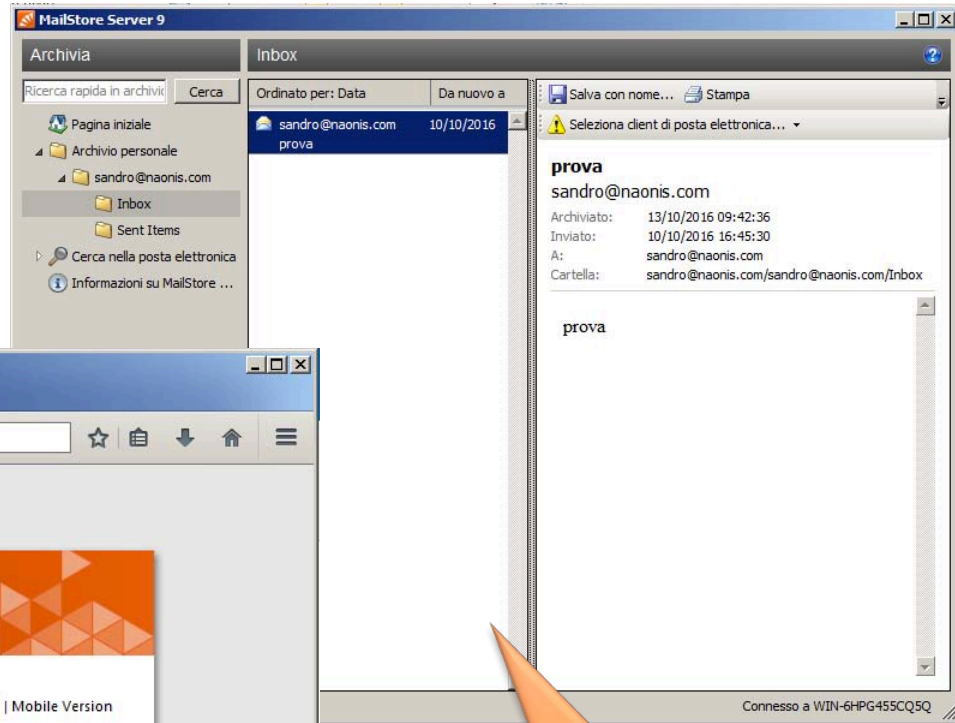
MailStore Server 9

Archivia

Ricerca rapida in archivio
Cerca

Pagina iniziale
Archivio personale
sandro@naonis.com
Inbox
Sent Items
Cerca nella posta elettronica
Informazioni su MailStore ...

Inbox

Ordinato per: Data
Da nuovo a

sandro@naonis.com
prova
10/10/2016

Salva con nome...
Stampa
Seleziona client di posta elettronica...

prova
sandro@naonis.com

| | |
|---|---|
| Archiviato: | 13/10/2016 09:42:36 |
| Inviato: | 10/10/2016 16:45:30 |
| A: | sandro@naonis.com |
| Cartella: | sandro@naonis.com/sandro@naonis.com/Inbox |

prova

| Mobile Version

Connesso a WIN-6HPG455CQ5Q